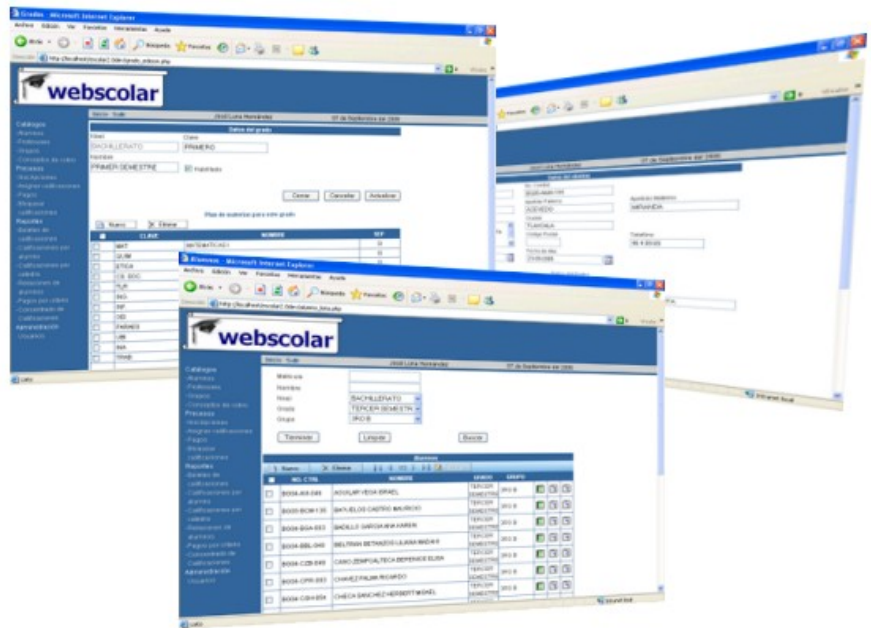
Grados - Microsoft Internet Explorer

webscolar

Datos del grado

Nivel: BACHILLERATO
Grado: PRIMERO
Nombre: PRIMER SEMESTRE

Cerrar Cancelar Actualizar

Plan de materias para este grado

Nuevo Eliminar

| CLAVE | NOMBRE |
|---|---|
| MAT | MATEMATICAS I |
| QUIM | |
| ETICA | |
| CS. SOC | |
| TLR | |
| ING | |
| INF | |
| OD | |

Catálogos
Alumnos
Profesores
Grupos
Conceptos de cobro
Procesos
Inscripciones
Asignar calificaciones
Pagos
Bloquear calificaciones
Reportes
Boletas de calificaciones
Calificaciones por alumno
Calificaciones por materia
Relaciones de alumnos
Pagos por cobrar
Concentrado de calificaciones
Administración
Usuarios

Alumnos - Microsoft Internet Explorer

webscolar

Matrícula
Nombre
Nivel: BACHILLERATO
Grado: TERCER SEMESTRE
Grupo: 3RO B

Terminar Limpiar Buscar

Alumnos

Nuevo Eliminar

| NO. CTRL | NOMBRE | GRADO | GRUPO |
|---|---|---|---|
| B004-AG-045 | AGUILAR VEGA ISRAEL | TERCER SEMESTRE | 3RO B |
| B005-BCM-135 | BATUELOS CASTRO MAURICIO | TERCER SEMESTRE | 3RO B |
| B004-BGA-003 | BADILLO GARCIA ANA KAREN | TERCER SEMESTRE | 3RO B |
| B004-BBL-040 | BELTRAN BETANZOS LILIANA | TERCER SEMESTRE | 3RO B |
| B004-CZB-049 | CANO ZEMPOALTECA BERENICE ELISA | TERCER SEMESTRE | 3RO B |
| B004-CPR-003 | CHAVEZ PALMA RICARDO | TERCER SEMESTRE | 3RO B |
| B004-CSH-054 | CHECA SANCHEZ HERBERT MISAEL | TERCER SEMESTRE | 3RO B |

Apellido Materno: ARANDA
Apellido Paterno: ACEVEDO
Teléfono